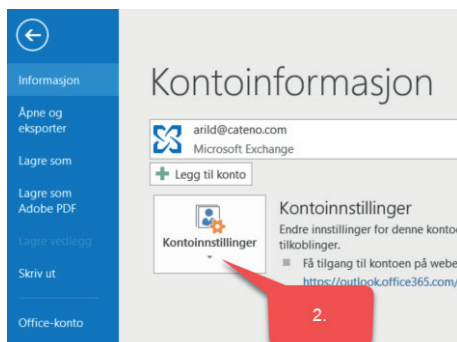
Informasjon

Åpne og eksporter

Lagre som

Lagre som Adobe PDF

Lagre vedlegg

Skriv ut

Office-konto

Kontoinformasjon

arild@cateno.com
Microsoft Exchange

Legg til konto

Kontoinnstillinger

Kontoinnstillinger
Endre innstillinger for denne konto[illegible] tilkoblinger.
Få tilgang til kontoen på webe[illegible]
https://outlook.office365.com/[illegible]

2.